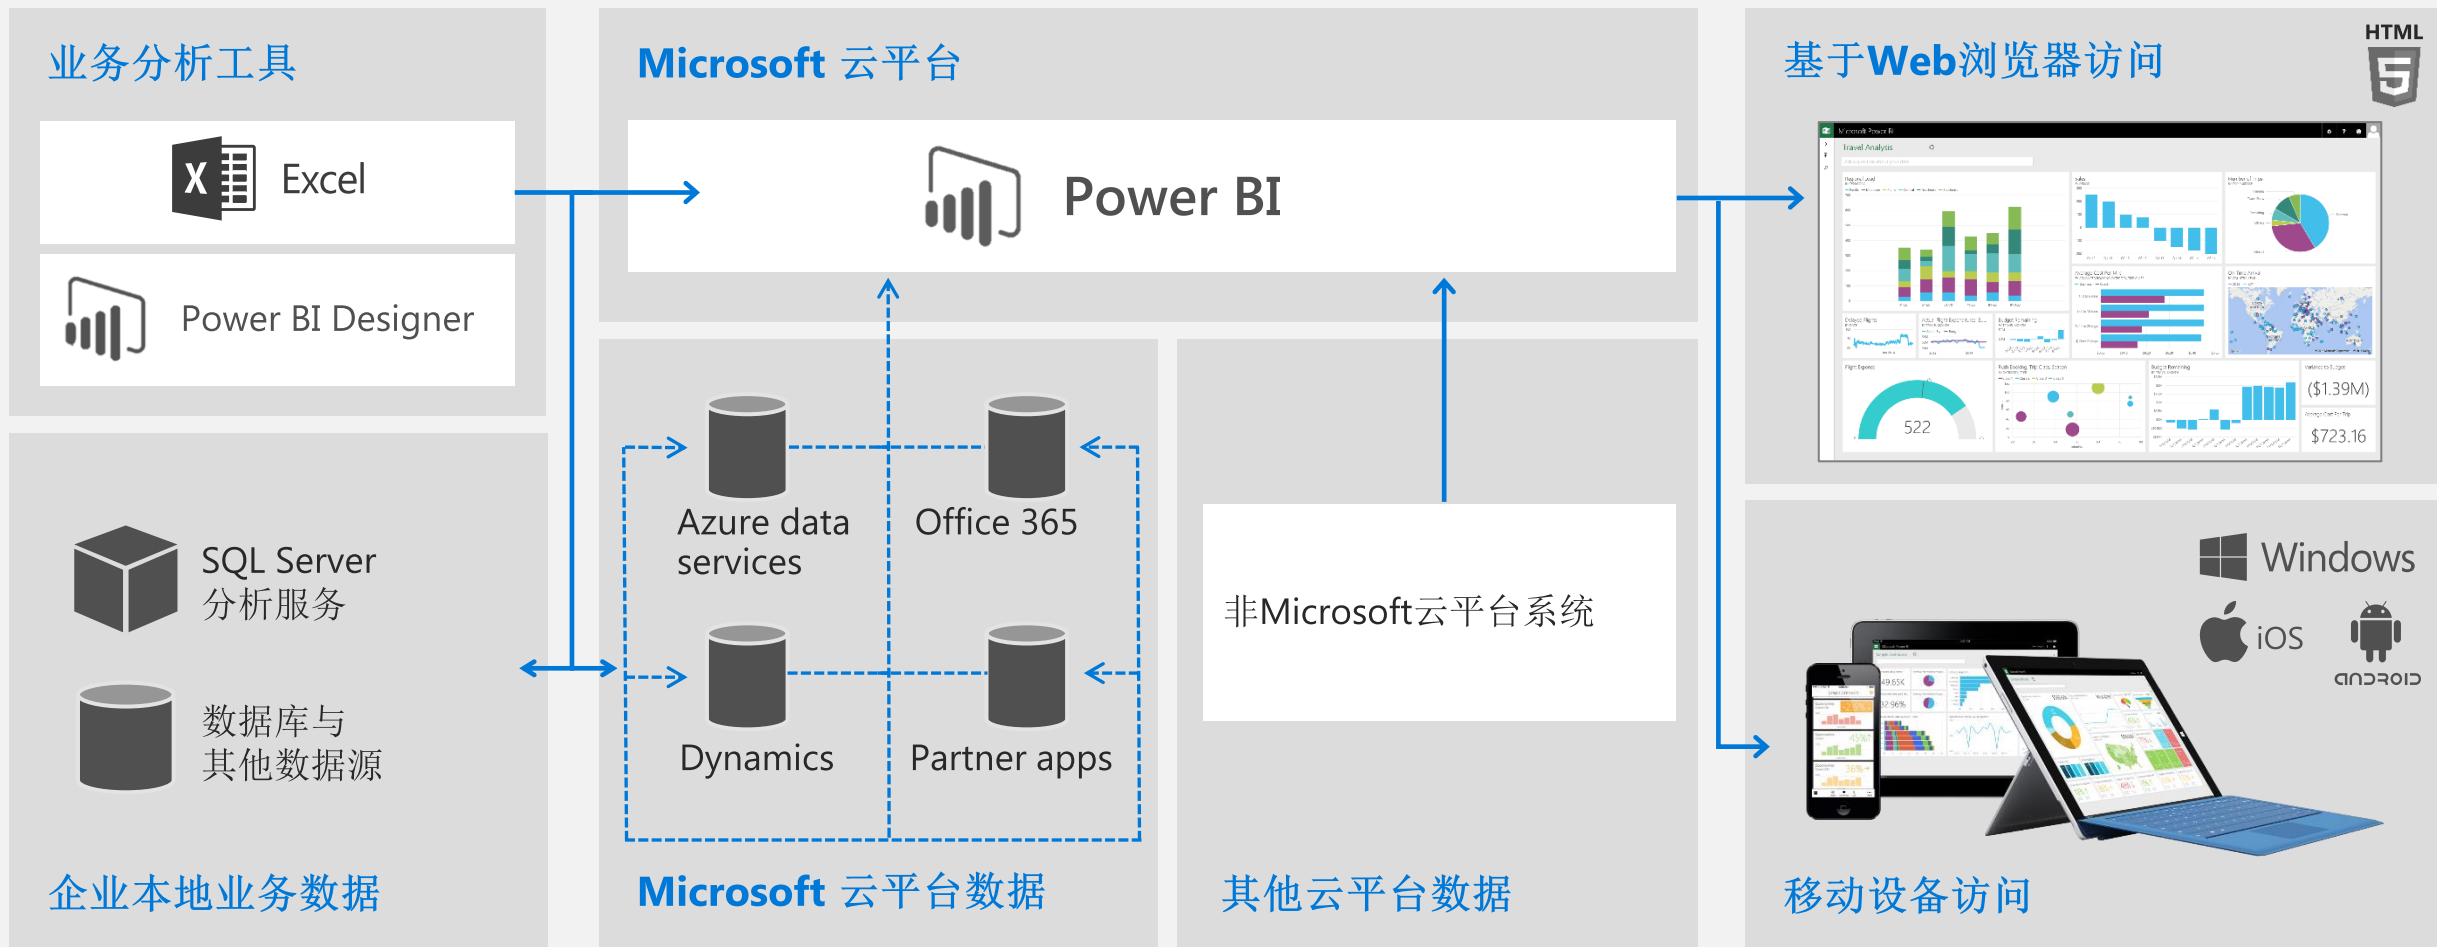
业务分析工具

Excel

Power BI Designer

Microsoft 云平台

Power BI

基于Web浏览器访问

HTML

Travel Analysis

522

($1.39M)

$723.16

SQL Server
分析服务

数据库与
其他数据源

企业本地业务数据

Azure data services

Office 365

Dynamics

Partner apps

Microsoft 云平台数据

非Microsoft云平台系统

其他云平台数据

Windows

iOS

ANDROID

移动设备访问